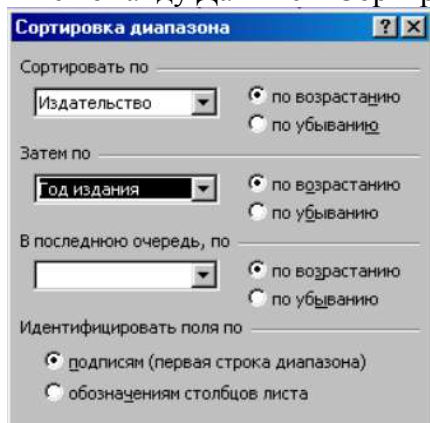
Сортировка диапазона

?

Сортировать по

Издательство

по возрастанию

по убыванию

Затем по

Год издания

по возрастанию

по убыванию

В последнюю очередь, по

по возрастанию

по убыванию

Идентифицировать поля по

подписям (первая строка диапазона)

обозначениям столбцов листа